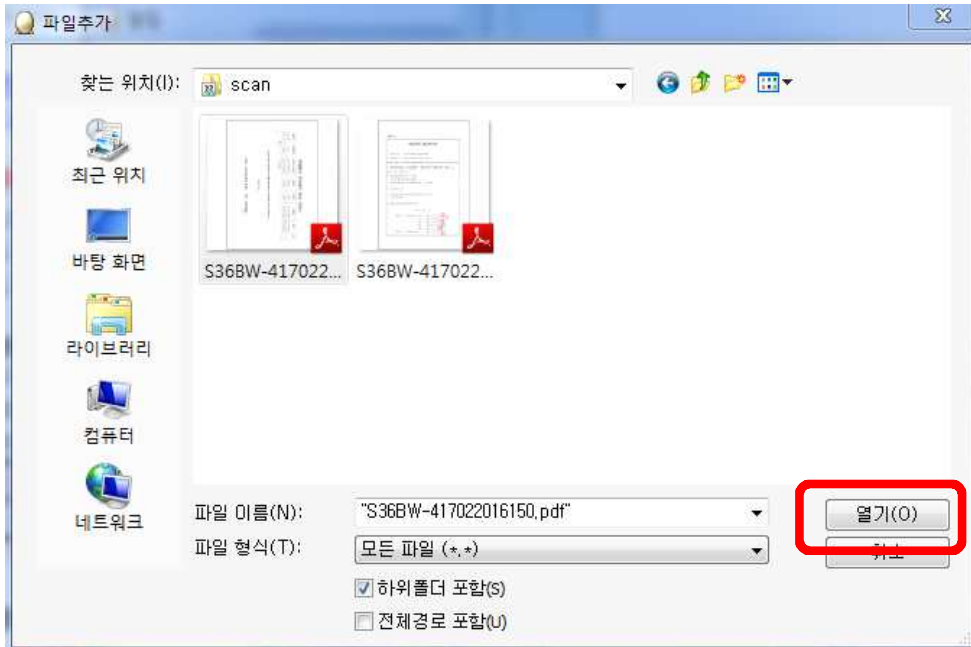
파일추가

찾는 위치(I): scan

최근 위치
바탕 화면
라이브러리
컴퓨터
네트워크

S36BW-417022...
S36BW-417022...

파일 이름(N): "S36BW-417022016150.pdf"
파일 형식(T): 모든 파일 (*.*)
하위폴더 포함(S)
전체경로 포함(U)

열기(O)
취소